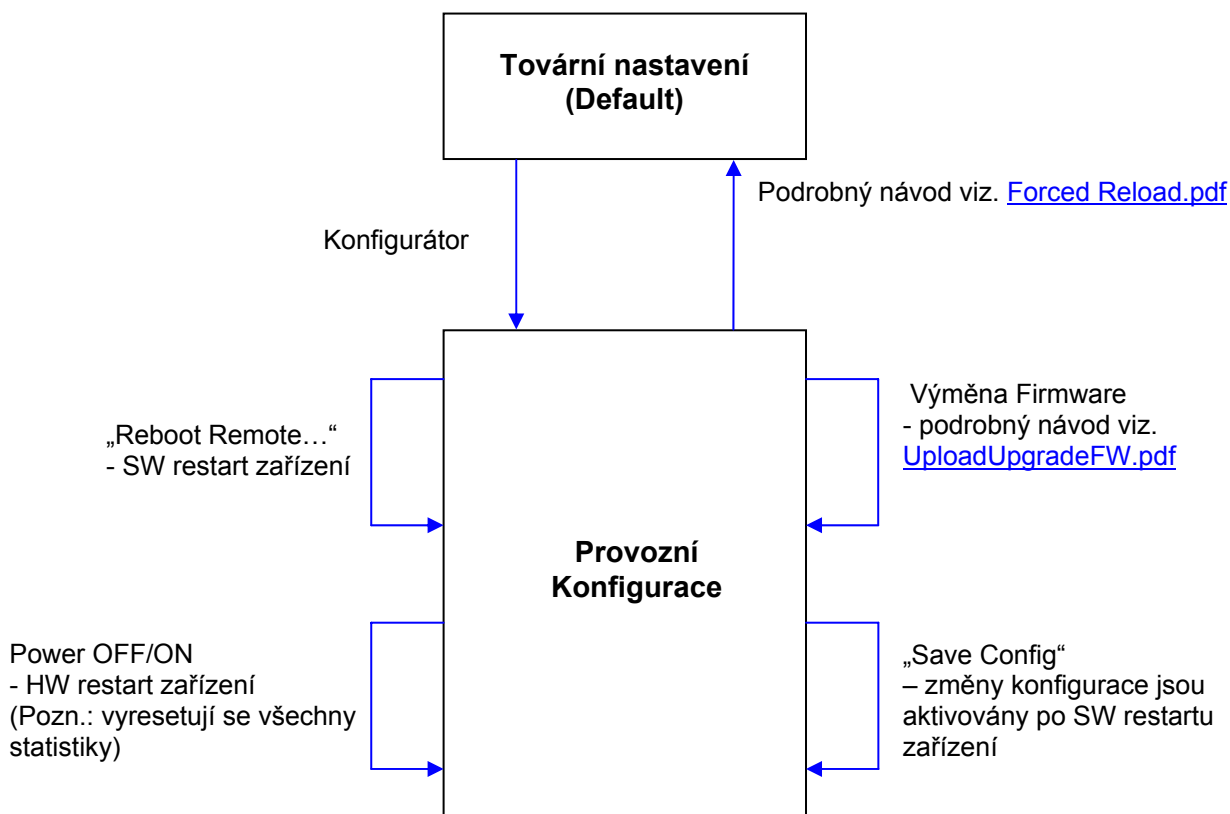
Tovární nastavení
(Default)

Konfigurátor

Podrobný návod viz. Forced Reload.pdf

„Reboot Remote…“
- SW restart zařízení

Výměna Firmware
- podrobný návod viz. UploadUpgradeFW.pdf

Provozní
Konfigurace

Power OFF/ON
- HW restart zařízení
(Pozn.: vyresetují se všechny statistiky)

„Save Config“
– změny konfigurace jsou aktivovány po SW restartu zařízení